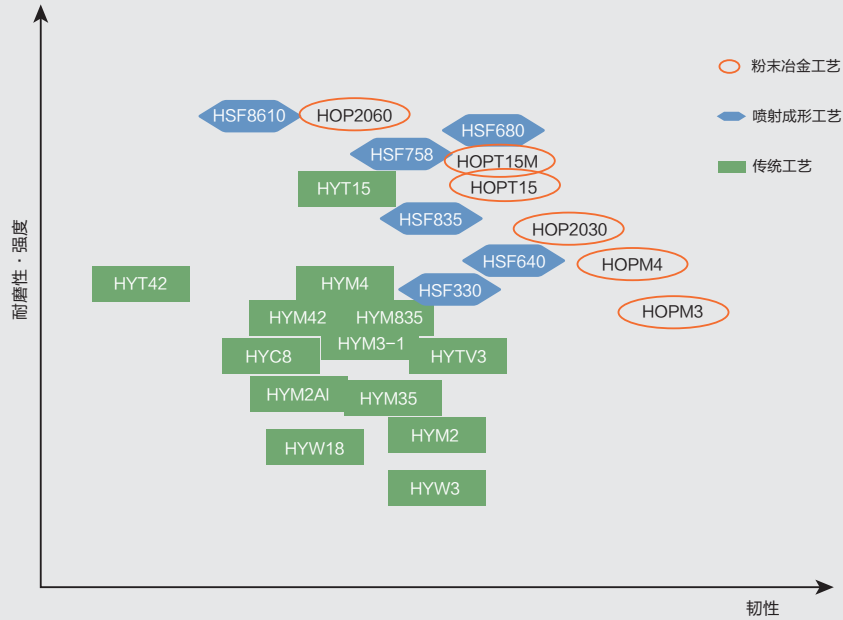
粉末冶金工艺
喷射成形工艺
传统工艺

耐磨性 · 强度

HSF8610
HOP2060
HSF680
HSF758
HOPT15M
HYT15
HOPT15
HSF835
HOP2030
HSF640
HOPM4
HYT42
HYM4
HSF330
HOPM3
HYM42
HYM835
HYM3-1
HYC8
HYTV3
HYM2Al
HYM35
HYM2
HYW18
HYW3

韧性